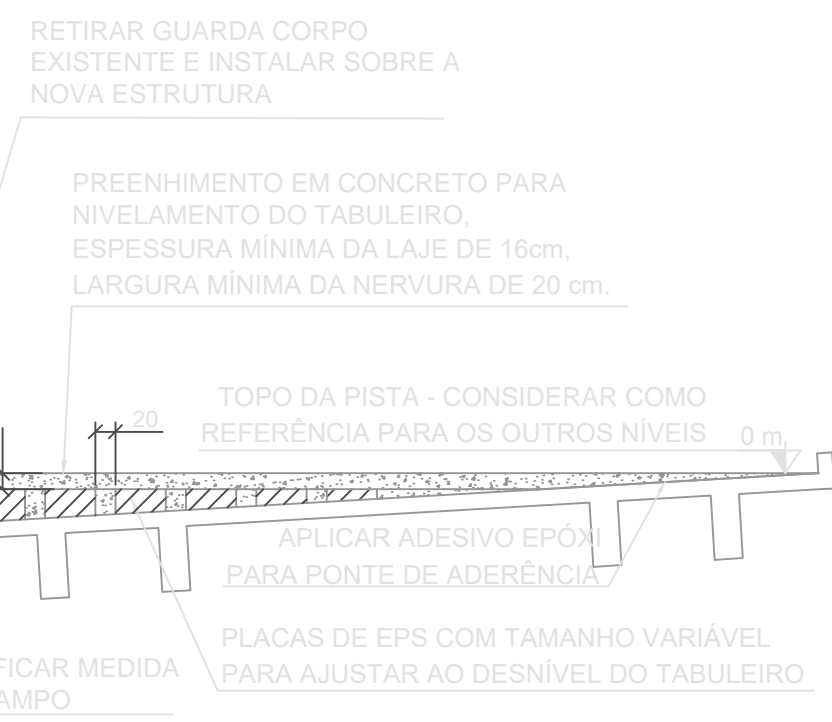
RETIRAR GUARDA CORPO EXISTENTE E INSTALAR SOBRE A NOVA ESTRUTURA

PREENHIMENTO EM CONCRETO PARA NIVELAMENTO DO TABULEIRO, ESPESSURA MÍNIMA DA LAJE DE 16cm, LARGURA MÍNIMA DA NERVURA DE 20 cm.

20

TOPO DA PISTA - CONSIDERAR COMO REFERÊNCIA PARA OS OUTROS NÍVEIS

0 m

APLICAR ADESIVO EPÓXI PARA PONTE DE ADERÊNCIA

PLACAS DE EPS COM TAMANHO VARIÁVEL PARA AJUSTAR AO DESNÍVEL DO TABULEIRO

FICAR MEDIDA
AMPO